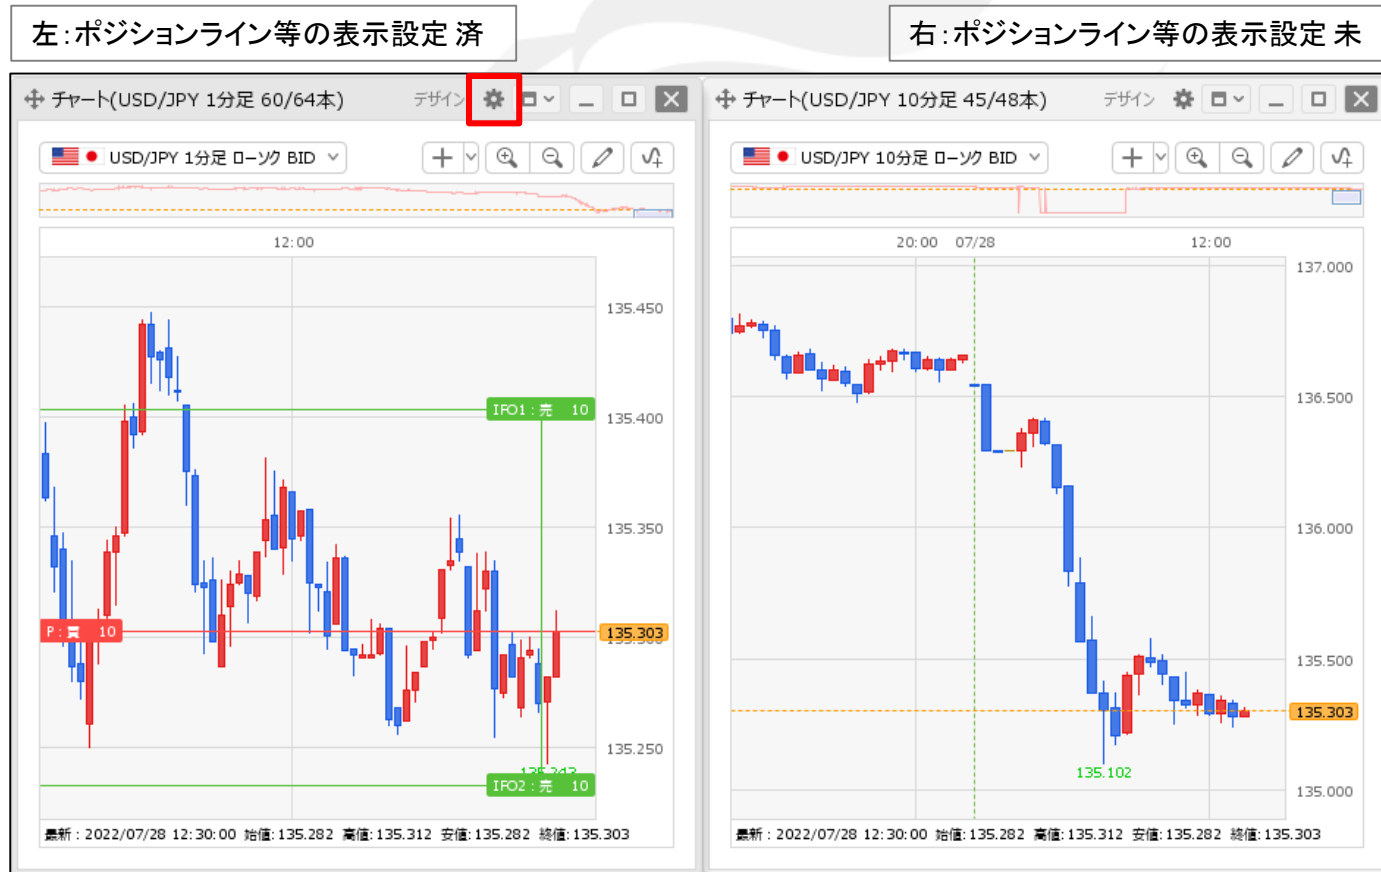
左:ポジションライン等の表示設定 済

右:ポジションライン等の表示設定 未

チャート(USD/JPY 1分足 60/64本) デザイン

USD/JPY 1分足 ローソク BID

12:00

135.450

IFO1 : 売 10

135.400

135.350

P : 買 10

135.303

135.250

IFO2 : 売 10

最新 : 2022/07/28 12:30:00 始値:135.282 高値:135.312 安値:135.282 終値:135.303

チャート(USD/JPY 10分足 45/48本) デザイン

USD/JPY 10分足 ローソク BID

20:00 07/28 12:00

137.000

136.500

136.000

135.500

135.303

135.102

135.000

最新 : 2022/07/28 12:30:00 始値:135.282 高値:135.312 安値:135.282 終値:135.303